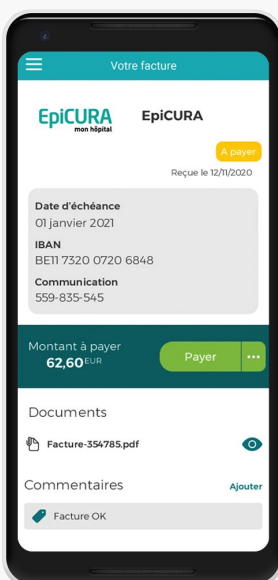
Votre facture

EpiCURA mon hôpital

EpiCURA

A payer

Reçue le 12/11/2020

Date d'échéance
01 janvier 2021

IBAN
BE11 7320 0720 6848

Communication
559-835-545

Montant à payer
62,60 EUR

Payer

Documents

Facture-354785.pdf

Commentaires

Ajouter

Facture OK